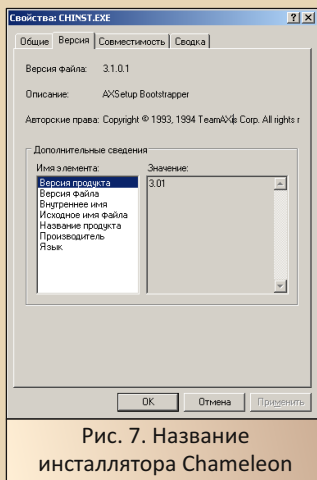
Свойства: CHINST.EXE

?  X

Общие | Версия | Совместимость | Сводка

Версия файла: 3.1.0.1

Описание: AXSetup Bootstrapper

Авторские права: Copyright © 1993, 1994 TeamAXis Corp. All rights r

Дополнительные сведения

Имя элемента:

Версия продукта
Версия файла
Внутреннее имя
Исходное имя файла
Название продукта
Производитель
Язык

Значение:

3.01

OK | Отмена | Применить

Рис. 7. Название инсталлятора Chameleon